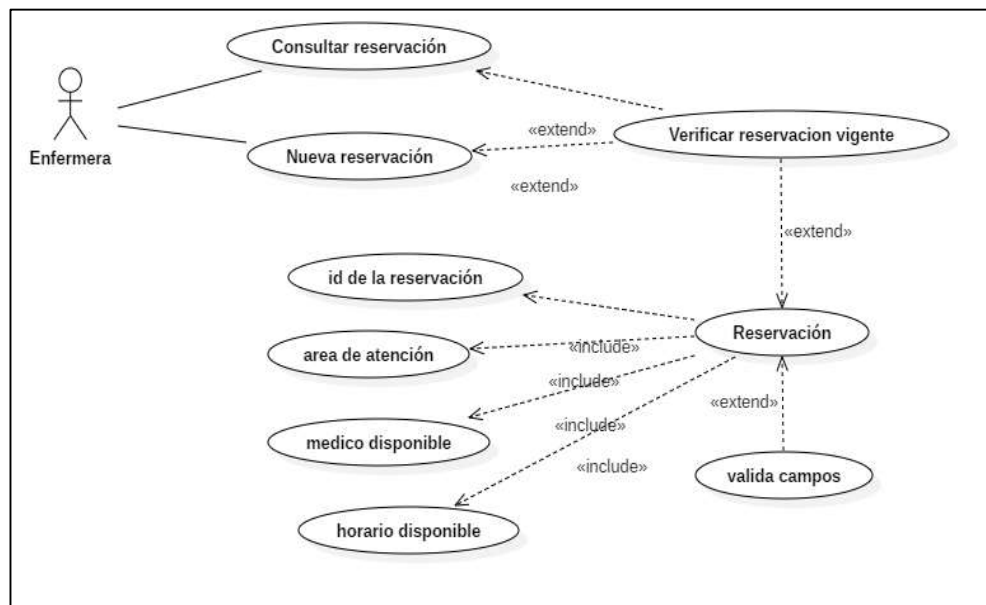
Enfermera

Consultar reservación

Nueva reservación

«extend»

«extend»

Verificar reservacion vigente

«extend»

id de la reservación

area de atención

medico disponible

horario disponible

Reservación

«include»

«include»

«include»

«include»

«extend»

valida campos